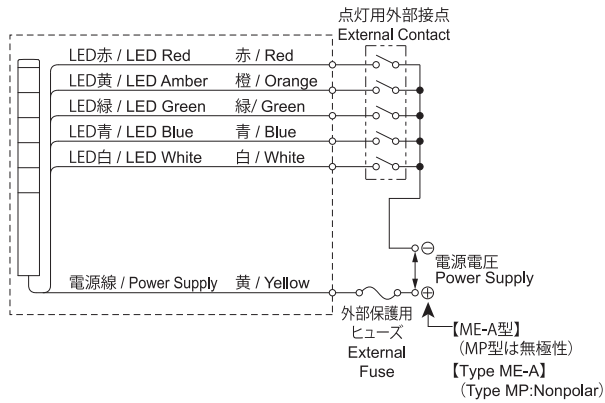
点灯用外部接点
External Contact

LED赤 / LED Red 赤 / Red
LED黄 / LED Amber 橙 / Orange
LED緑 / LED Green 緑/ Green
LED青 / LED Blue 青 / Blue
LED白 / LED White 白 / White

電源線 / Power Supply 黄 / Yellow

⊖
電源電圧
Power Supply
⊕

外部保護用
ヒューズ
External
Fuse

【ME-A型】
(MP型は無極性)
【Type ME-A】
(Type MP:Nonpolar)